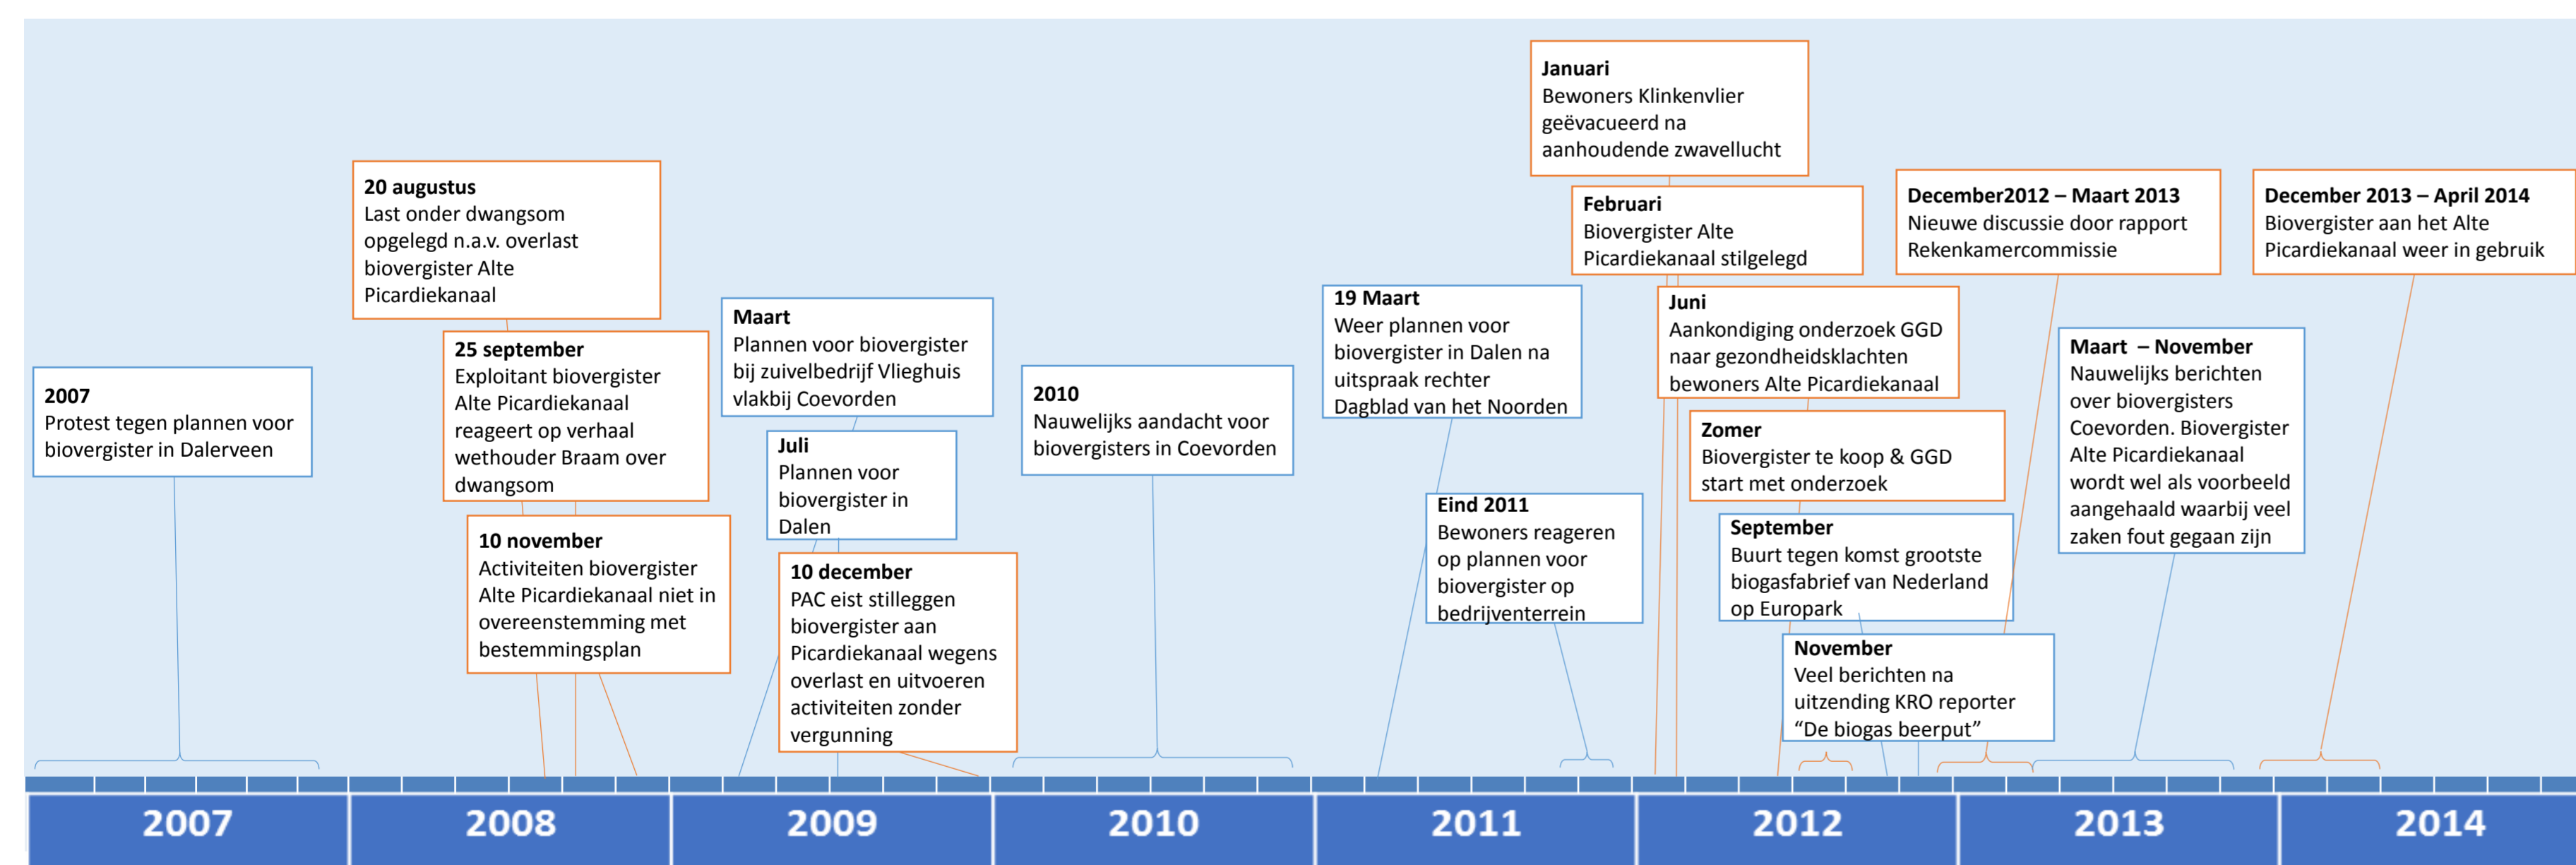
2007
Protest tegen plannen voor biovergister in Dalerveen

20 augustus
Last onder dwangsom opgelegd n.a.v. overlast biovergister Alte Picardiekanaal

25 september
Exploitant biovergister Alte Picardiekanaal reageert op verhaal wethouder Braam over dwangsom

10 november
Activiteiten biovergister Alte Picardiekanaal niet in overeenstemming met bestemmingsplan

Maart
Plannen voor biovergister bij zuivelbedrijf Vlieghuis vlakbij Coevorden

Juli
Plannen voor biovergister in Dalen

10 december
PAC eist stilleggen biovergister aan Picardiekanaal wegens overlast en uitvoeren activiteiten zonder vergunning

2010
Nauwelijks aandacht voor biovergisters in Coevorden

19 Maart
Weer plannen voor biovergister in Dalen na uitspraak rechter Dagblad van het Noorden

Eind 2011
Bewoners reageren op plannen voor biovergister op bedrijventerrein

Januari
Bewoners Klinkenvlier geëvacueerd na aanhoudende zwavellucht

Februari
Biovergister Alte Picardiekanaal stilgelegd

Juni
Aankondiging onderzoek GGD naar gezondheidsklachten bewoners Alte Picardiekanaal

Zomer
Biovergister te koop & GGD start met onderzoek

September
Buurt tegen komst grootste biogasfabrief van Nederland op Europark

November
Veel berichten na uitzending KRO reporter “De biogas beerput”

December2012 – Maart 2013
Nieuwe discussie door rapport Rekenkamercommissie

Maart – November
Nauwelijks berichten over biovergisters Coevorden. Biovergister Alte Picardiekanaal wordt wel als voorbeeld aangehaald waarbij veel zaken fout gegaan zijn

December 2013 – April 2014
Biovergister aan het Alte Picardiekanaal weer in gebruik

2007 2008 2009 2010 2011 2012 2013 2014